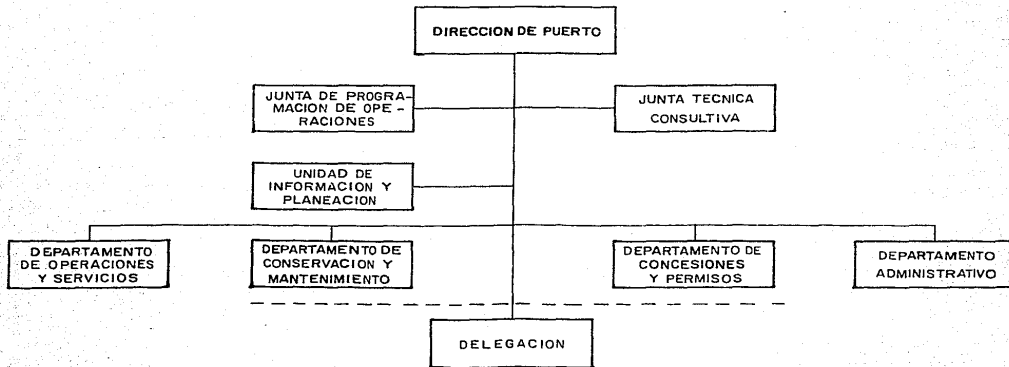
DIRECCION DE PUERTO

JUNTA DE PROGRAMACION DE OPERACIONES

JUNTA TECNICA CONSULTIVA

UNIDAD DE INFORMACION Y PLANEACION

DEPARTAMENTO DE OPERACIONES Y SERVICIOS

DEPARTAMENTO DE CONSERVACION Y MANTENIMIENTO

DEPARTAMENTO DE CONCESIONES Y PERMISOS

DEPARTAMENTO ADMINISTRATIVO

DELEGACION